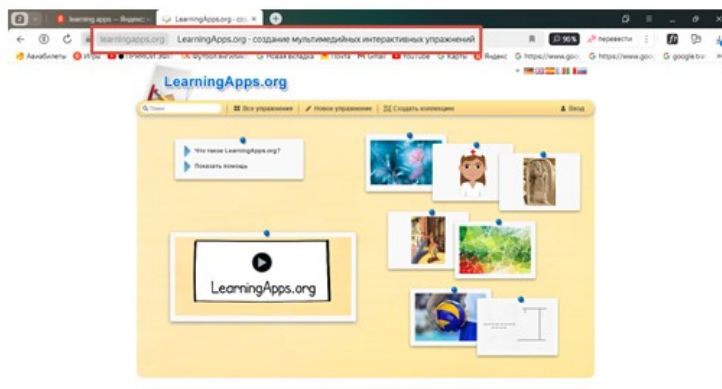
learning apps — Яндекс
LearningApps.org - со
learningapps.org LearningApps.org - создание мультимедийных интерактивных упражнений
96%
перевести
Авиабилеты
Игры
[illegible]
Футбол вконтакте
Новая вкладка
Почта
Gmail
YouTube
Карты
Яндекс
https://www.goo
https://www.goo
google tra
LearningApps.org
Поиск
Все упражнения
Новое упражнение
Создать коллекцию
Вход
Что такое LearningApps.org?
Показать помощь
LearningApps.org